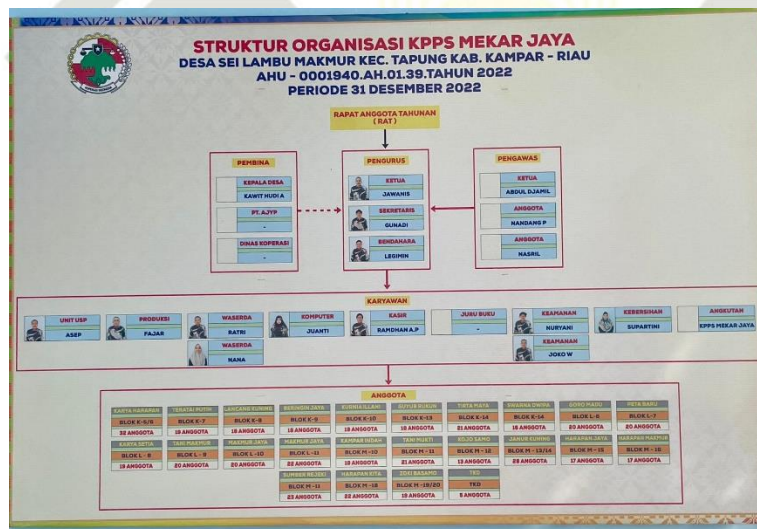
STRUKTUR ORGANISASI KPPS MEKAR JAYA
DESA SEI LAMBU MAKMUR KEC. TAPUNG KAB. KAMPAR - RIAU
AHU - 0001940.AH.01.39.TAHUN 2022
PERIODE 31 DESEMBER 2022

RAPAT ANGGOTA TAHUNAN (RAT)

PEMBINA
KEPALA DESA
KAWIT HUDI A
PT. AJYP
-
DINAS KOPERASI
-

PENGURUS
KETUA
JAWANIS
SEKRETARIS
GUNADI
BENDAHARA
LEGIMIN

PENGAWAS
KETUA
ABDUL DJAMIL
ANGGOTA
NANDANG P
ANGGOTA
NASRIL

KARYAWAN
UNIT USP
ASEP
PRODUKSI
FAJAR
WASERDA
RATRI
WASERDA
NANA
KOMPUTER
JUANTI
KASIR
RAMDHAN A.P
JURU BUKU
-
KEAMANAN
NURYANI
KEAMANAN
JOKO W
KEBERSIHAN
SUPARTINI
ANGKUTAN
KPPS MEKAR JAYA

ANGGOTA
KARYA HARAPAN
BLOK K -5/6
32 ANGGOTA
TERATAI PUTIH
BLOK K-7
19 ANGGOTA
LANCANG KUNING
BLOK K-8
18 ANGGOTA
BERKODIN JAYA
BLOK K-9
18 ANGGOTA
KURNIA ILLAHI
BLOK K-10
19 ANGGOTA
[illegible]
BLOK K-13
18 ANGGOTA
TIRTA MAYA
BLOK K-14
21 ANGGOTA
SWARNA DWIPA
BLOK K-14
18 ANGGOTA
GORO MADU
BLOK L-6
20 ANGGOTA
PETA BARU
BLOK L-7
20 ANGGOTA
KARYA SETIA
BLOK L-8
19 ANGGOTA
TANI MAKMUR
BLOK L-9
20 ANGGOTA
MAKMUR JAYA
BLOK L-10
20 ANGGOTA
MAKMUR JAYA
BLOK L-11
22 ANGGOTA
KAMPAR INDAH
BLOK M-10
19 ANGGOTA
TANI MUKTI
BLOK M-11
21 ANGGOTA
ROJO SAMO
BLOK M-12
13 ANGGOTA
JANUR KUNING
BLOK M-13/14
29 ANGGOTA
HARAPAN JAYA
BLOK M-15
17 ANGGOTA
HARAPAN MAKMUR
BLOK M-16
17 ANGGOTA
SUMBER REJEKI
BLOK M-17
23 ANGGOTA
HARAPAN KITA
BLOK M-18
22 ANGGOTA
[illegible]
BLOK M-19/20
18 ANGGOTA
TKD
TKD
8 ANGGOTA